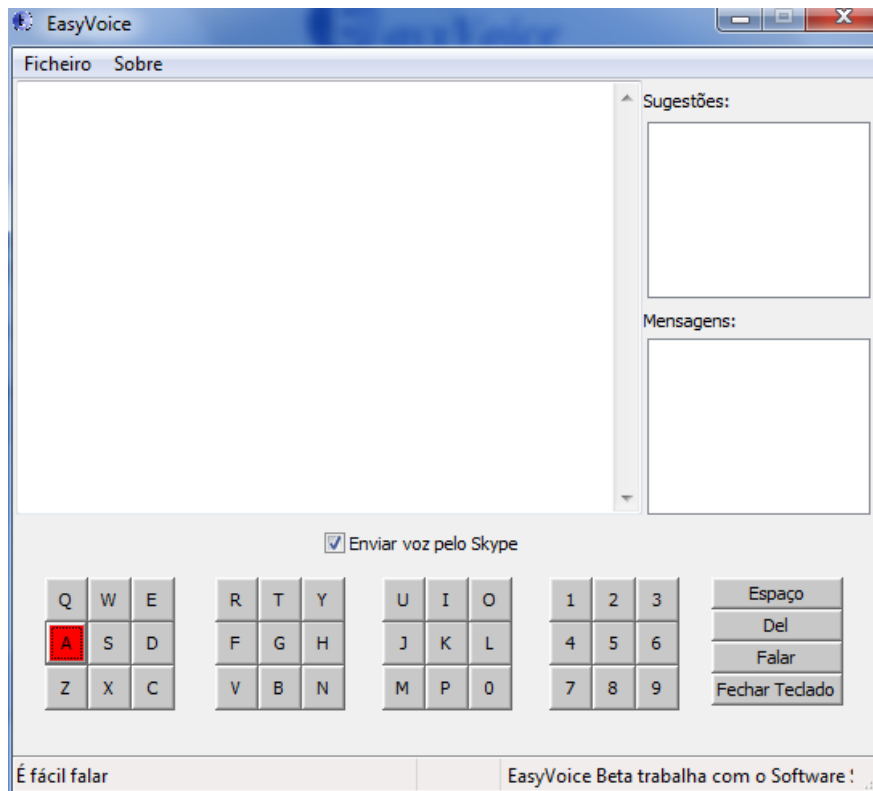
EasyVoice

Ficheiro Sobre

Sugestões:

Mensagens:

Enviar voz pelo Skype

Q W E
A S D
Z X C

R T Y
F G H
V B N

U I O
J K L
M P 0

1 2 3
4 5 6
7 8 9

Espaço
Del
Falar
Fechar Teclado

É fácil falar

EasyVoice Beta trabalha com o Software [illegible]